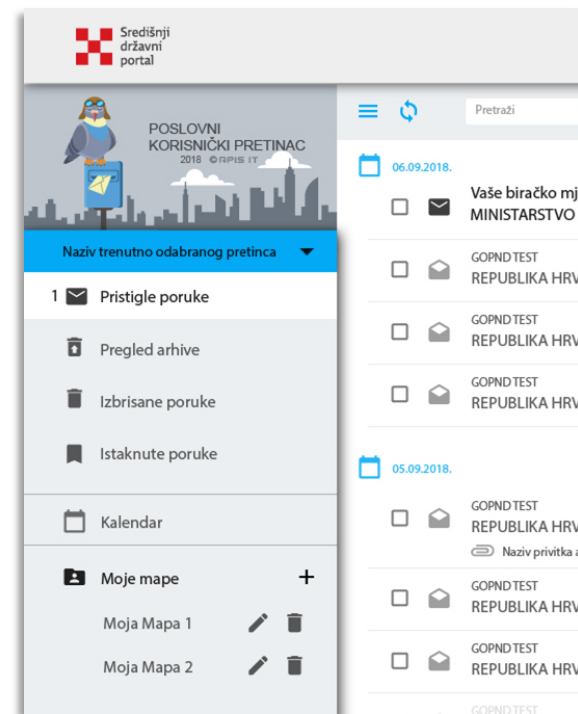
Središnji državni portal

POSLOVNI KORISNIČKI PRETINAC
2018 ©APIS IT

Naziv trenutno odabranog pretinca

1 Pristigle poruke

Pregled arhive

Izbrisane poruke

Istaknute poruke

Kalendar

Moje mape +

Moja Mapa 1

Moja Mapa 2

Pretraži

06.09.2018.

Vaše biračko mj
MINISTARSTVO

GOPND TEST
REPUBLIKA HRV

GOPND TEST
REPUBLIKA HRV

GOPND TEST
REPUBLIKA HRV

05.09.2018.

GOPND TEST
REPUBLIKA HRV
Naziv privitka

GOPND TEST
REPUBLIKA HRV

GOPND TEST
REPUBLIKA HRV

GOPND TEST